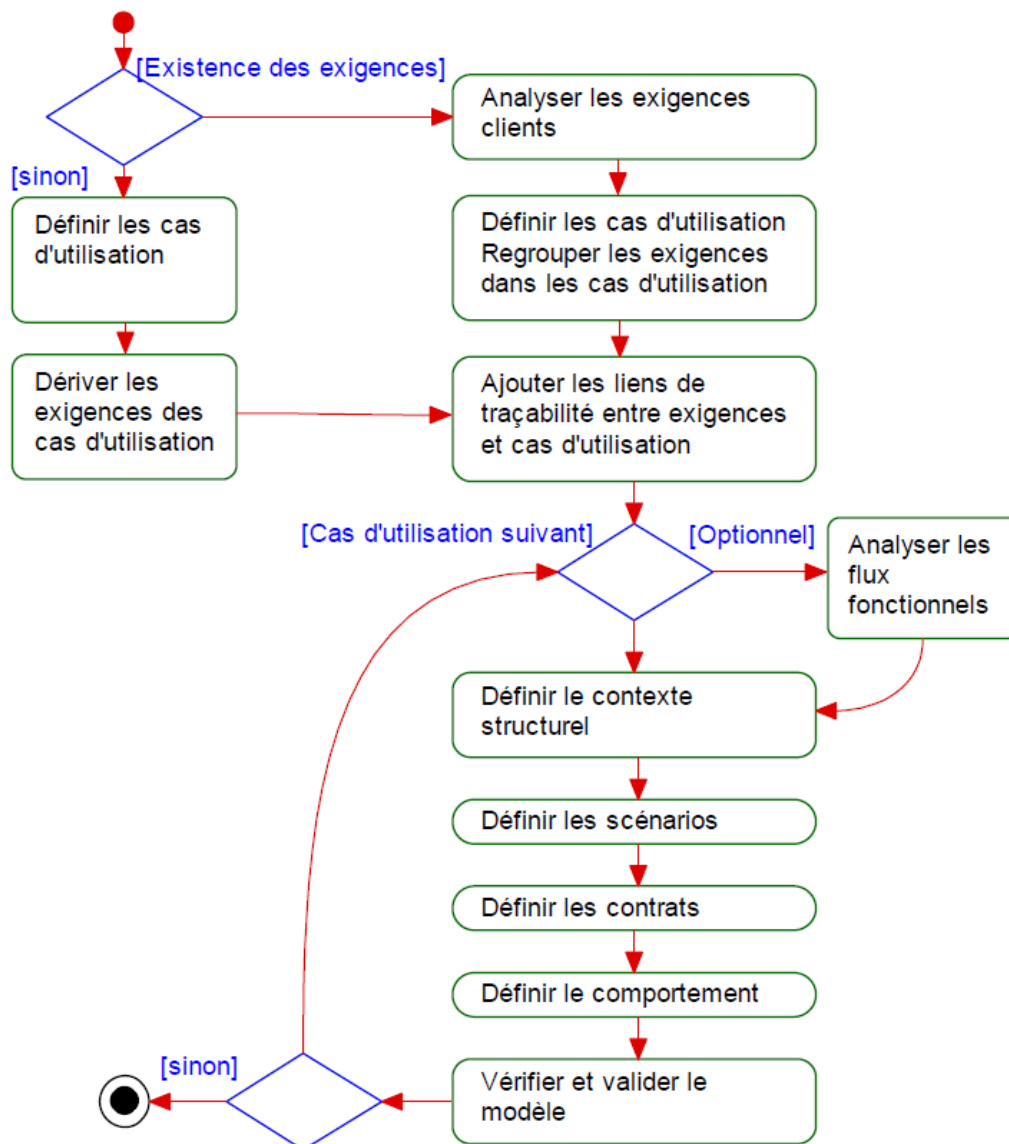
[Existence des exigences]

Analyser les exigences clients

[sinon]

Définir les cas d'utilisation

Définir les cas d'utilisation Regrouper les exigences dans les cas d'utilisation

Dériver les exigences des cas d'utilisation

Ajouter les liens de traçabilité entre exigences et cas d'utilisation

[Cas d'utilisation suivant]

[Optionnel]

Analyser les flux fonctionnels

Définir le contexte structurel

Définir les scénarios

Définir les contrats

Définir le comportement

[sinon]

Vérifier et valider le modèle